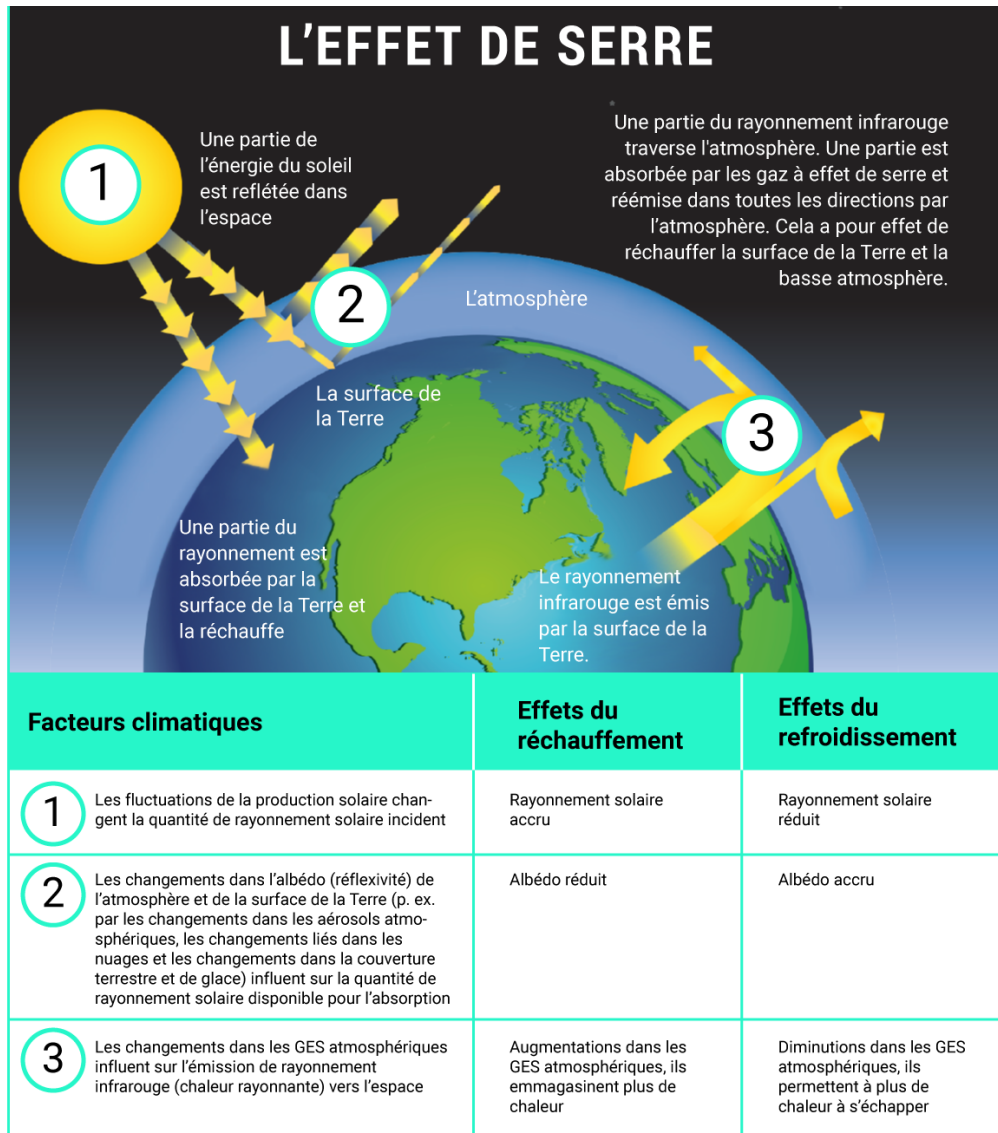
L'EFFET DE SERRE

1

Une partie de l'énergie du soleil est reflétée dans l'espace

2

Une partie du rayonnement infrarouge traverse l'atmosphère. Une partie est absorbée par les gaz à effet de serre et réémise dans toutes les directions par l'atmosphère. Cela a pour effet de réchauffer la surface de la Terre et la basse atmosphère.

L'atmosphère

La surface de la Terre

3

Une partie du rayonnement est absorbée par la surface de la Terre et la réchauffe

Le rayonnement infrarouge est émis par la surface de la Terre.

| Facteurs climatiques | Effets du réchauffement | Effets du refroidissement |
|---|---|---|
| 1 Les fluctuations de la production solaire changent la quantité de rayonnement solaire incident | Rayonnement solaire accru | Rayonnement solaire réduit |
| 2 Les changements dans l'albédo (réflexivité) de l'atmosphère et de la surface de la Terre (p. ex. par les changements dans les aérosols atmosphériques, les changements liés dans les nuages et les changements dans la couverture terrestre et de glace) influent sur la quantité de rayonnement solaire disponible pour l'absorption | Albédo réduit | Albédo accru |
| 3 Les changements dans les GES atmosphériques influent sur l'émission de rayonnement infrarouge (chaleur rayonnante) vers l'espace | Augmentations dans les GES atmosphériques, ils emmagasinent plus de chaleur | Diminutions dans les GES atmosphériques, ils permettent à plus de chaleur à s'échapper |